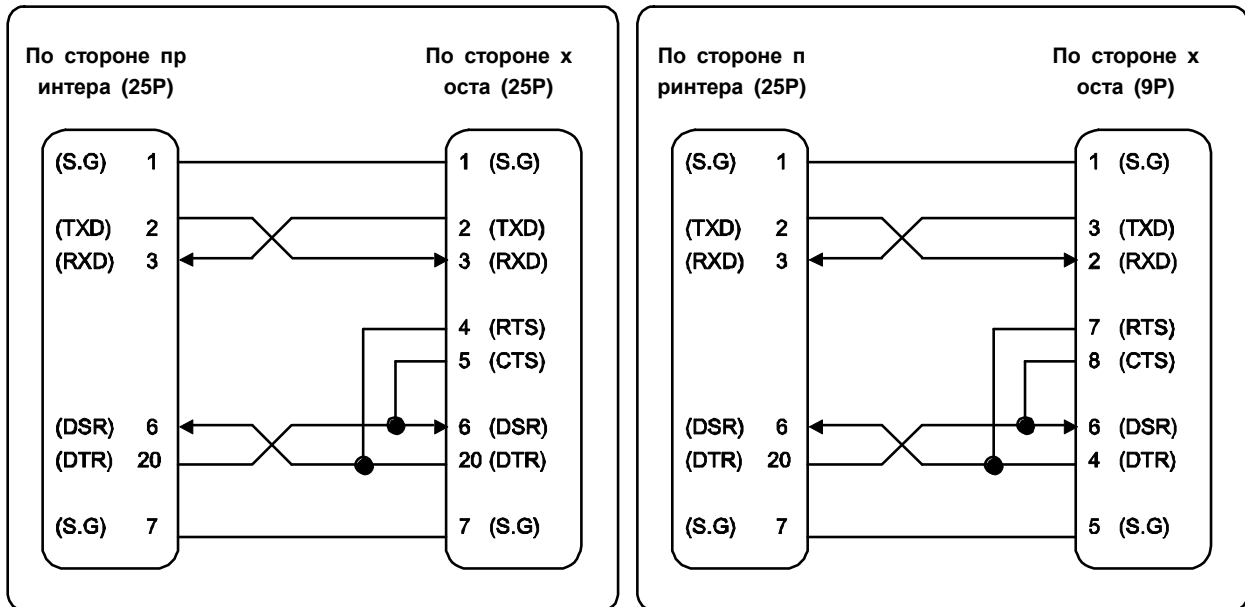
По стороне пр интера (25P)

По стороне х оста (25P)

(S.G) 1
(TXD) 2
(RXD) 3
(DSR) 6
(DTR) 20
(S.G) 7

1 (S.G)
2 (TXD)
3 (RXD)
4 (RTS)
5 (CTS)
6 (DSR)
20 (DTR)
7 (S.G)

По стороне п ринтера (25P)

По стороне х оста (9P)

(S.G) 1
(TXD) 2
(RXD) 3
(DSR) 6
(DTR) 20
(S.G) 7

1 (S.G)
3 (TXD)
2 (RXD)
7 (RTS)
8 (CTS)
6 (DSR)
4 (DTR)
5 (S.G)